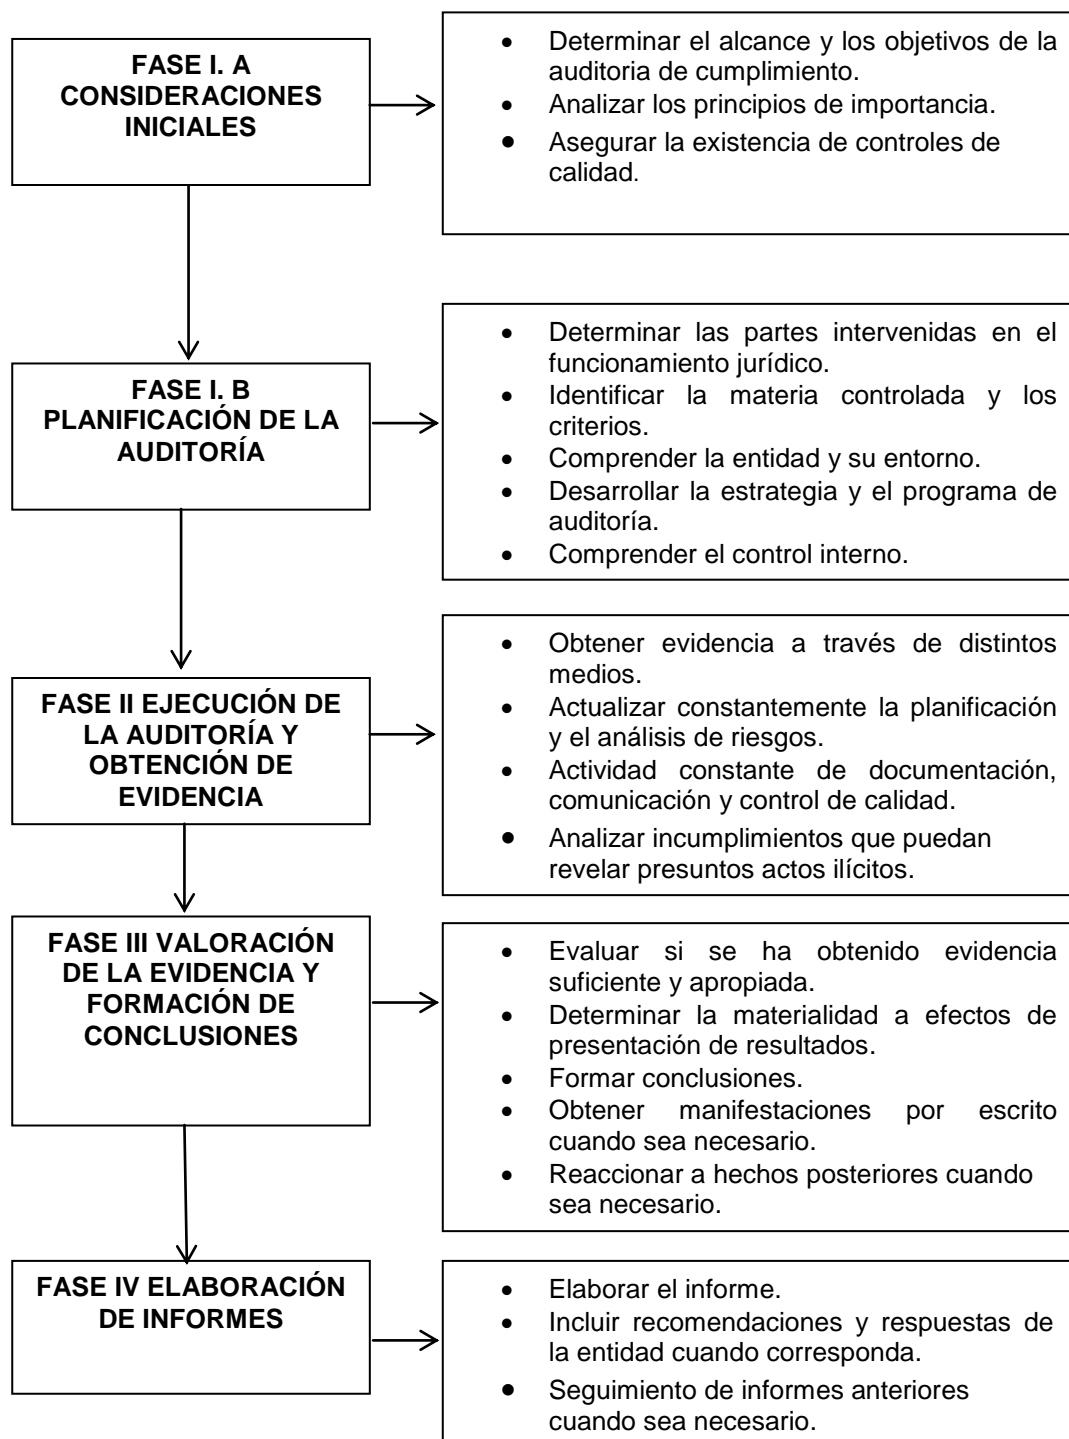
FASE I. A CONSIDERACIONES INICIALES

- Determinar el alcance y los objetivos de la auditoria de cumplimiento.
- Analizar los principios de importancia.
- Asegurar la existencia de controles de calidad.

FASE I. B PLANIFICACIÓN DE LA AUDITORÍA

- Determinar las partes intervenidas en el funcionamiento jurídico.
- Identificar la materia controlada y los criterios.
- Comprender la entidad y su entorno.
- Desarrollar la estrategia y el programa de auditoría.
- Comprender el control interno.

FASE II EJECUCIÓN DE LA AUDITORÍA Y OBTENCIÓN DE EVIDENCIA

- Obtener evidencia a través de distintos medios.
- Actualizar constantemente la planificación y el análisis de riesgos.
- Actividad constante de documentación, comunicación y control de calidad.
- Analizar incumplimientos que puedan revelar presuntos actos ilícitos.

FASE III VALORACIÓN DE LA EVIDENCIA Y FORMACIÓN DE CONCLUSIONES

- Evaluar si se ha obtenido evidencia suficiente y apropiada.
- Determinar la materialidad a efectos de presentación de resultados.
- Formar conclusiones.
- Obtener manifestaciones por escrito cuando sea necesario.
- Reaccionar a hechos posteriores cuando sea necesario.

FASE IV ELABORACIÓN DE INFORMES

- Elaborar el informe.
- Incluir recomendaciones y respuestas de la entidad cuando corresponda.
- Seguimiento de informes anteriores cuando sea necesario.